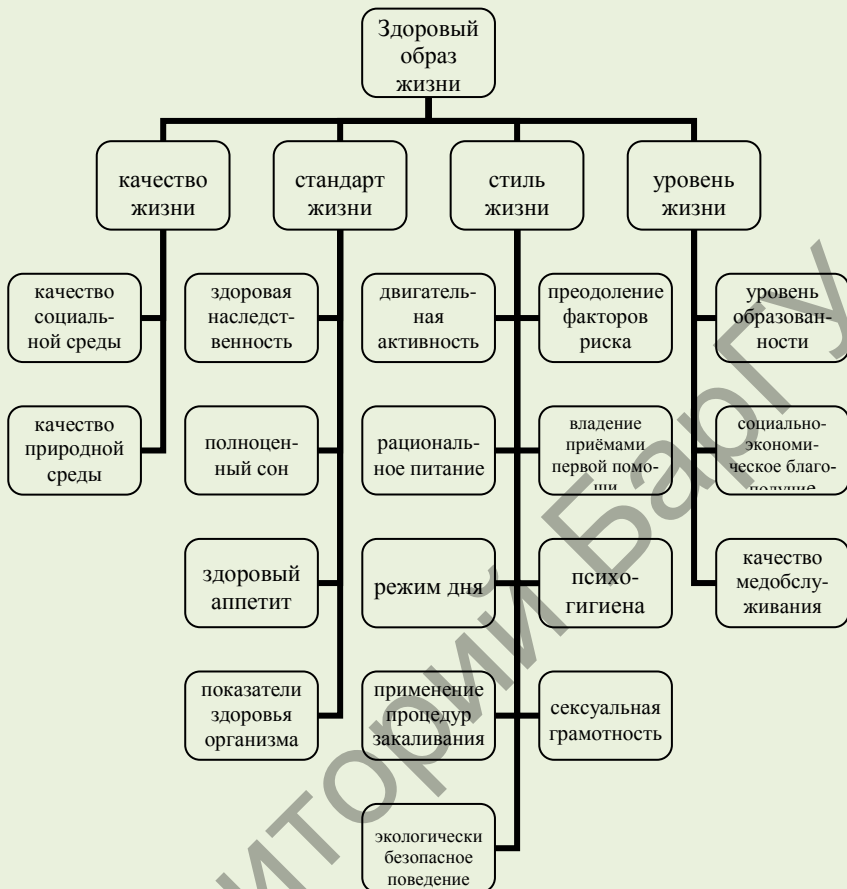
Здоровый образ жизни

качество жизни

стандарт жизни

стиль жизни

уровень жизни

качество социальной среды

качество природной среды

здоровая наследственность

полноценный сон

здоровый аппетит

показатели здоровья организма

двигательная активность

преодоление факторов риска

рациональное питание

владение приёмами первой помощи

режим дня

психогигиена

применение процедур закаливания

сексуальная грамотность

экологически безопасное поведение

уровень образованности

социально-экономическое благополучие

качество медобслуживания

Репозиторий БарГУ